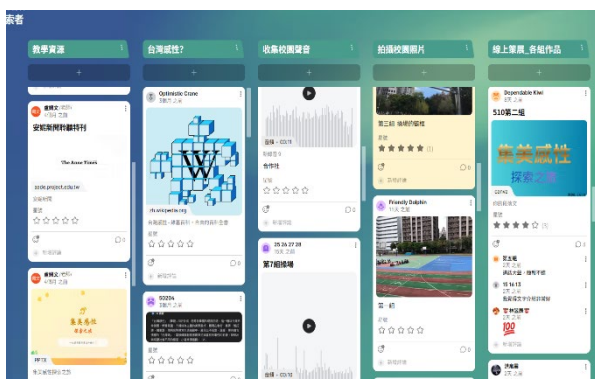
索者

教學資源

台灣威性?

收集校園聲音

拍攝校園照片

線上策展_各組作品

+

+

+

+

+

盧曉文
安妮策展特刊

The Anne Times

Optimistic Crane

zh.wikipedia.org

第三組 這裡的窗框

Dependable Kiwi

510第一組

臺灣威性
探索之旅

Friendly Dolphin

35 26 27 28

第7組操場

S0204

第一組

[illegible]